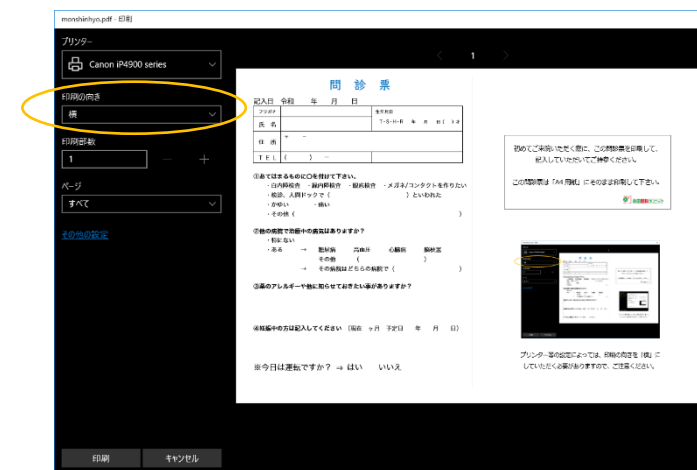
monshinhyo.pdf - 印刷

プリンター

Canon iP4900 series

印刷の向き

横

印刷部数

1

ページ

すべて

その他の設定

1

問 診 票

記入日 令和 年 月 日

| フリガナ | | 生年月日 |
|---|---|---|
| 氏 名 | | T・S・H・R 年 月 日( 才) |
| 住 所 | 〒 − | |
| T E L | ( ) − | |

①あてはまるものに〇を付けて下さい。
・白内障検査 ・緑内障検査 ・眼底検査 ・メガネ/コンタクトを作りたい
・検診、人間ドックで（ ）といわれた
・かゆい ・痛い
・その他（ ）

②他の病院で治療中の病気はありますか？
・特にない
・ある → 脳梗塞 高血圧 心臓病 糖尿病
その他 （ ）
→ その病院はどちらの病院で（ ）

③薬のアレルギーや他に知らせておきたい事がありますか？

④妊娠中の方は記入してください（現在 ヶ月 予定日 年 月 日）

※今日は運転ですか？ ⇒ はい いいえ

初めてご来院いただく際に、この問診票を印刷して、記入していただくご持参ください。

この問診票は「A4用紙」にそのまま印刷して下さい。

プリンター等の設定によっては、印刷の向きを「横」にしていただく必要がありますので、ご注意ください。

印刷

キャンセル